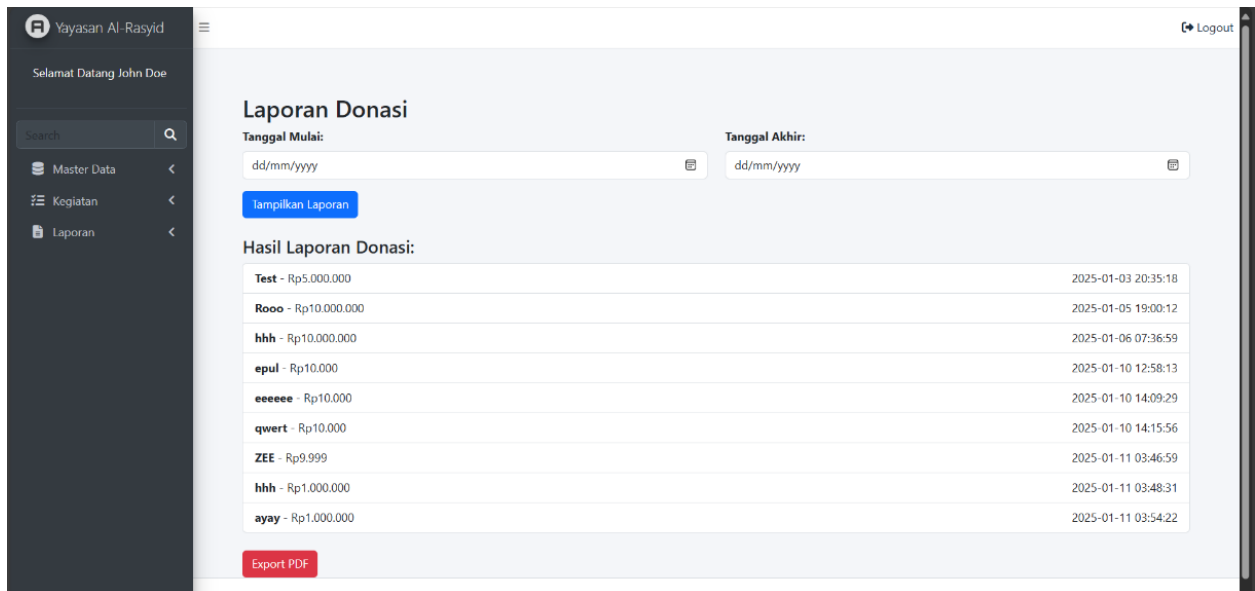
Yayasan Al-Rasyid

Selamat Datang John Doe

Search

Master Data

Kegiatan

Laporan

Logout

Laporan Donasi

Tanggal Mulai:

dd/mm/yyyy

Tanggal Akhir:

dd/mm/yyyy

Tampilkan Laporan

Hasil Laporan Donasi:

| | |
|---|---|
| **Test** - Rp5.000.000 | 2025-01-03 20:35:18 |
| **Rooo** - Rp10.000.000 | 2025-01-05 19:00:12 |
| **hhh** - Rp10.000.000 | 2025-01-06 07:36:59 |
| **epul** - Rp10.000 | 2025-01-10 12:58:13 |
| **eeeeee** - Rp10.000 | 2025-01-10 14:09:29 |
| **qwert** - Rp10.000 | 2025-01-10 14:15:56 |
| **ZEE** - Rp9.999 | 2025-01-11 03:46:59 |
| **hhh** - Rp1.000.000 | 2025-01-11 03:48:31 |
| **ayay** - Rp1.000.000 | 2025-01-11 03:54:22 |

Export PDF